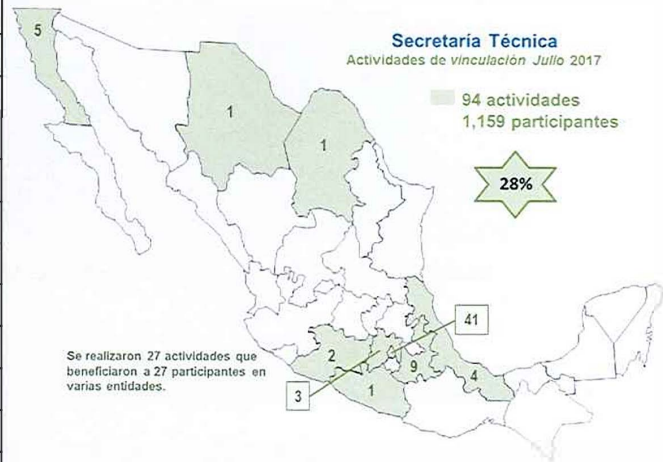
Secretaría Técnica
Actividades de *vinculación* Julio 2017

94 actividades
1,159 participantes

28%

5

1

1

41

2

9

4

1

3

Se realizaron 27 actividades que beneficiaron a 27 participantes en varias entidades.